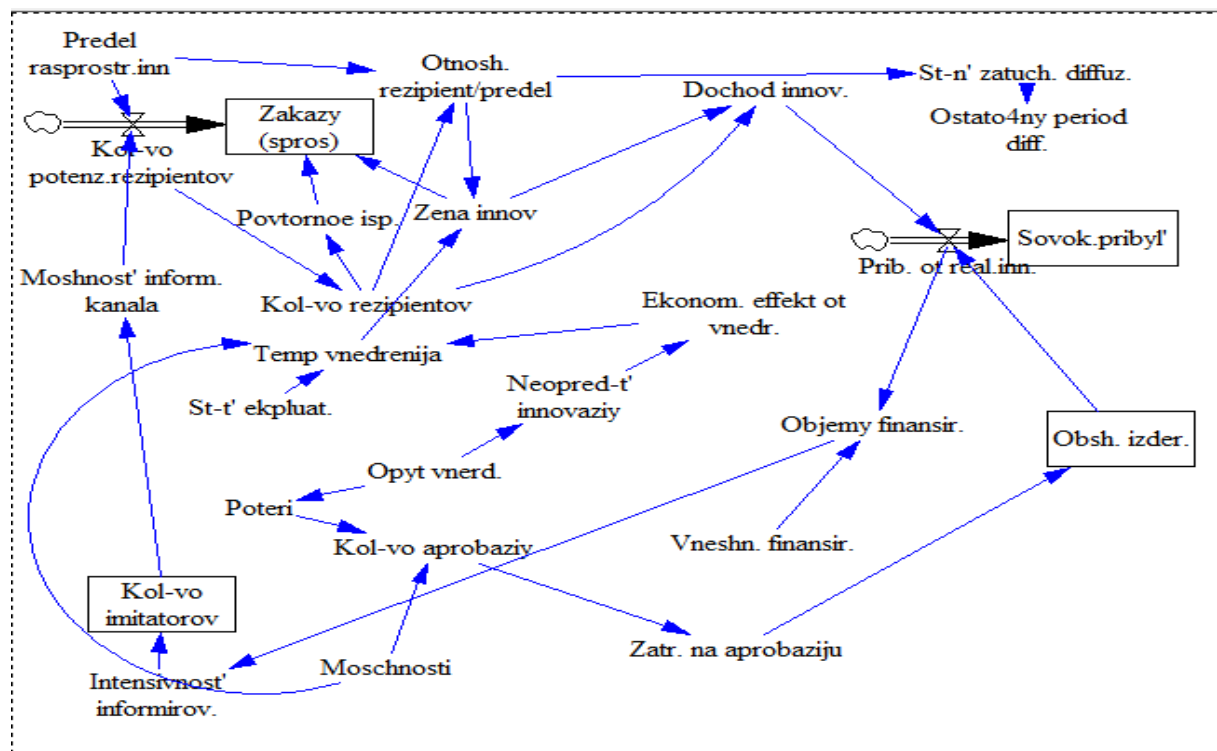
Predel rasprostr.inn

Otnosh. rezipient/predel

St-n' zatuch. diffuz.

Dochod innov.

Ostato4ny period diff.

Zakazy (spros)

Kol-vo potenz.rezipientov

Povtornoe isp.

Zena innov

Sovok.pribyl'

Prib. ot real.inn.

Moshnost' inform. kanala

Kol-vo rezipientov

Ekonom. effekt ot vnedr.

Temp vnedrenija

Neopred-t' innovaziy

St-t' ekpluat.

Objemy finansir.

Obsh. izder.

Opyt vnerd.

Poteri

Kol-vo aprobaziy

Vneshn. finansir.

Kol-vo imitatorov

Zatr. na aprobaziju

Moschnosti

Intensivnost' informirov.